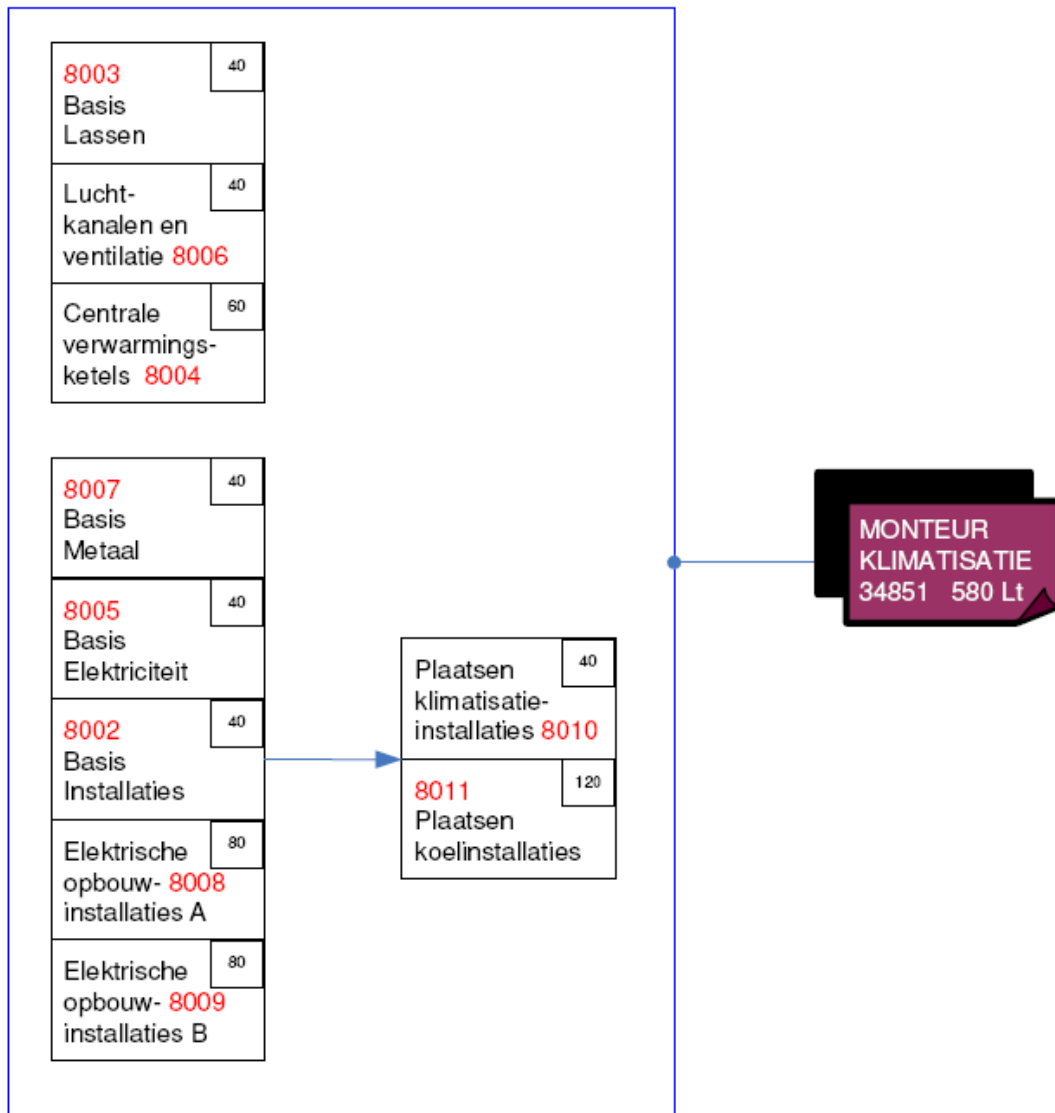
8003 Basis Lassen 40

Luchtkanalen en ventilatie 8006 40

Centrale verwarmingsketels 8004 60

8007 Basis Metaal 40

8005 Basis Elektriciteit 40

8002 Basis Installaties 40

Elektrische opbouw- 8008 installaties A 80

Elektrische opbouw- 8009 installaties B 80

Plaatsen klimatisatie-installaties 8010 40

8011 Plaatsen koelinstallaties 120

MONTEUR KLIMATISATIE 34851 580 Lt